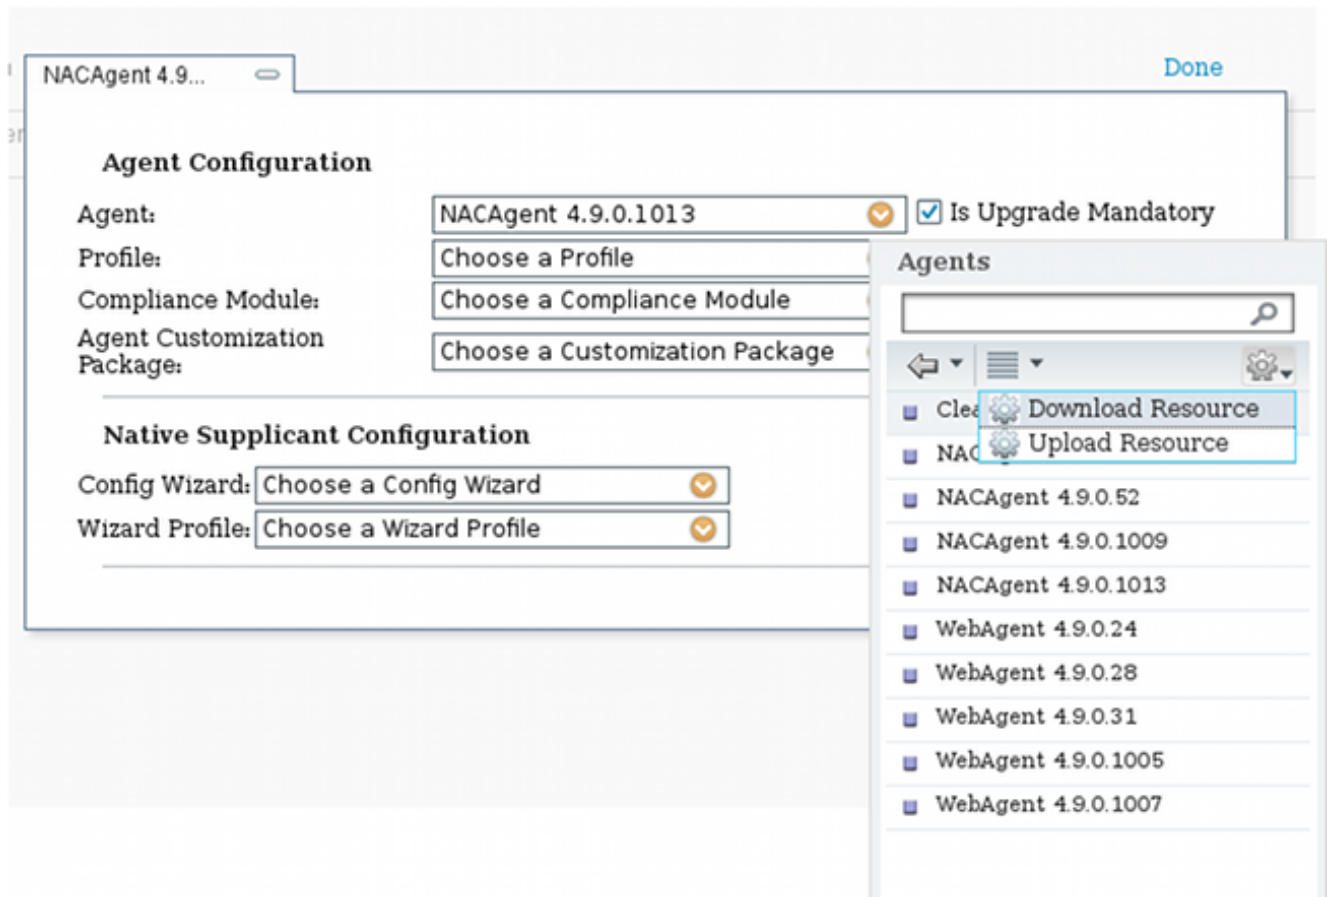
NACAgent 4.9...

Done

Agent Configuration

Agent: NACAgent 4.9.0.1013

Is Upgrade Mandatory

Profile: Choose a Profile

Compliance Module: Choose a Compliance Module

Agent Customization Package: Choose a Customization Package

Native Supplicant Configuration

Config Wizard: Choose a Config Wizard

Wizard Profile: Choose a Wizard Profile

Agents

Clea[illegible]

Download Resource

Upload Resource

NAC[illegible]

NACAgent 4.9.0.52

NACAgent 4.9.0.1009

NACAgent 4.9.0.1013

WebAgent 4.9.0.24

WebAgent 4.9.0.28

WebAgent 4.9.0.31

WebAgent 4.9.0.1005

WebAgent 4.9.0.1007